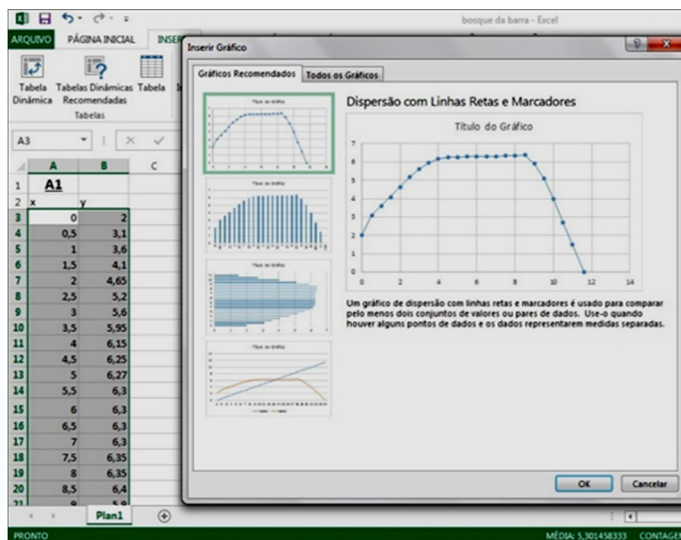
bosque da barra - Excel

ARQUIVO PÁGINA INICIAL INSER

Tabela Dinâmica Tabelas Dinâmicas Recomendadas Tabela
Tabelas

A3

| | A | B | C |
|---|---|---|---|
| 1 | A1 | | |
| 2 | x | y | |
| 3 | 0 | 2 | |
| 4 | 0,5 | 3,1 | |
| 5 | 1 | 3,6 | |
| 6 | 1,5 | 4,1 | |
| 7 | 2 | 4,65 | |
| 8 | 2,5 | 5,2 | |
| 9 | 3 | 5,6 | |
| 10 | 3,5 | 5,95 | |
| 11 | 4 | 6,15 | |
| 12 | 4,5 | 6,25 | |
| 13 | 5 | 6,27 | |
| 14 | 5,5 | 6,3 | |
| 15 | 6 | 6,3 | |
| 16 | 6,5 | 6,3 | |
| 17 | 7 | 6,3 | |
| 18 | 7,5 | 6,35 | |
| 19 | 8 | 6,35 | |
| 20 | 8,5 | 6,4 | |
| 21 | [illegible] | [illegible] | |

Plan1

Inserir Gráfico

Gráficos Recomendados Todos os Gráficos

Título do Gráfico

Título do Gráfico

Título do Gráfico

Título do Gráfico

Dispersão com Linhas Retas e Marcadores

Título do Gráfico

7
6
5
4
3
2
1
0
0 2 4 6 8 10 12 14

Um gráfico de dispersão com linhas retas e marcadores é usado para comparar pelo menos dois conjuntos de valores ou pares de dados. Use-o quando houver alguns pontos de dados e os dados representarem medidas separadas.

OK Cancelar

PRONTO MÉDIA: 5,301458333 CONTAGE